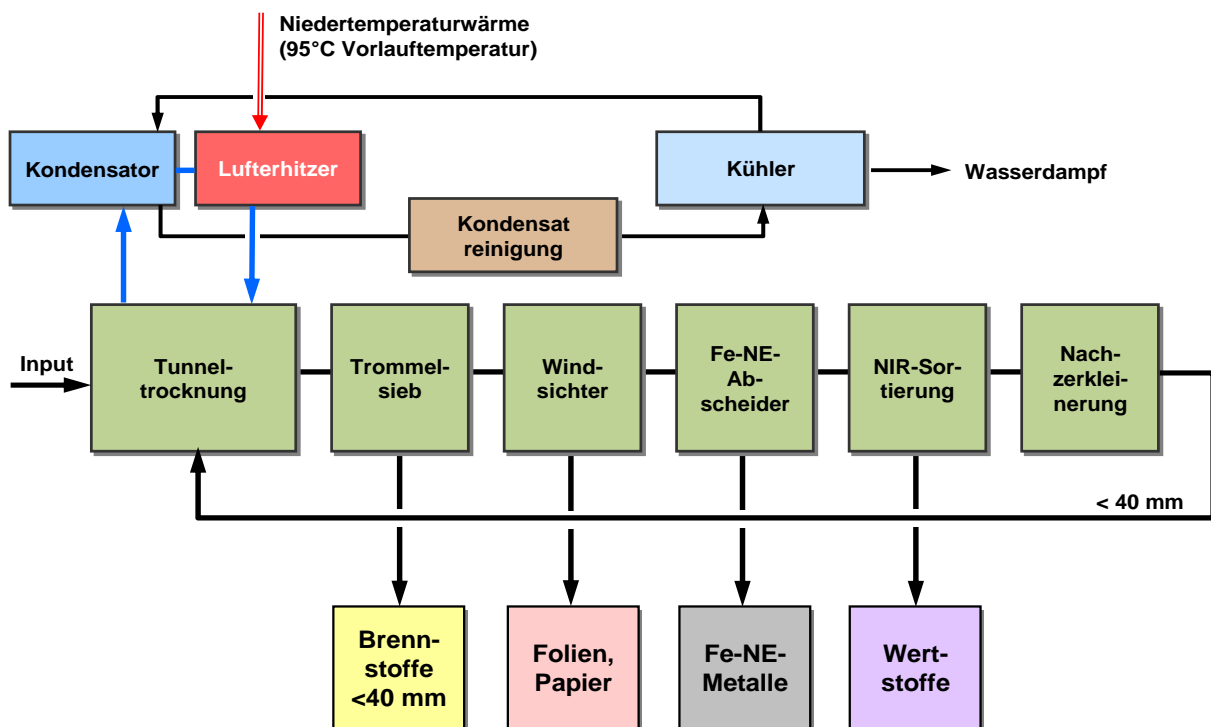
Niedertemperaturwärme
(95°C Vorlauftemperatur)

Kondensator

Lufterhitzer

Kühler

Wasserdampf

Kondensat reinigung

Input

Tunneltrocknung

Trommelsieb

Windsichter

Fe-NE-Abscheider

NIR-Sortierung

Nachzerkleinerung

< 40 mm

Brennstoffe <40 mm

Folien, Papier

Fe-NE-Metalle

Wertstoffe